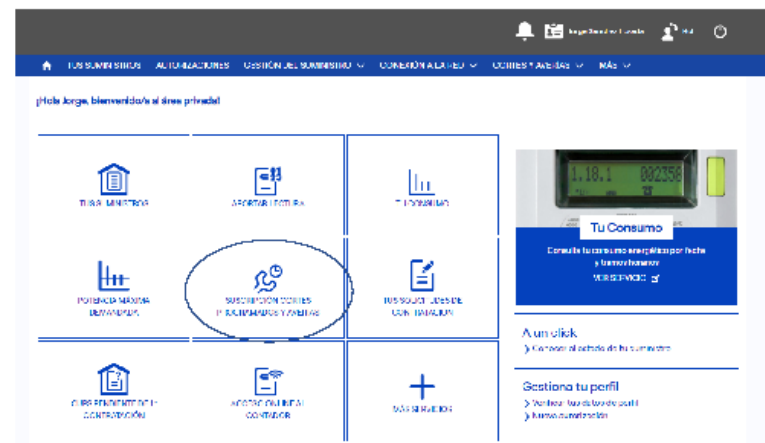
Jorge Sánchez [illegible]

TUS SUMINISTROS AUTORIZACIONES GESTIÓN DEL SUMINISTRO CONEXIÓN A LA RED CORTES Y AVERÍAS MÁS

¡Hola Jorge, bienvenido/a al área privada!

TUS SUMINISTROS

APORTAR LECTURA

TU CONSUMO

1.18.1 002358

Tu Consumo

Consulta tu consumo energético por fecha y tramos horarios

VER SERVICIO

POTENCIA MÁXIMA DEMANDADA

SUSCRIPCIÓN CORTES PLANIFICADOS Y AVERÍAS

TUS SOLICITUDES DE CONTRATACIÓN

A un click

Conocer el estado de tu suministro

CURS PENDIENTE DE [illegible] CONTRATACIÓN

ACCESO ONLINE AL CONTADOR

MÁS SERVICIOS

Gestiona tu perfil

Verificar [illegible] perfil

Nueva autorización